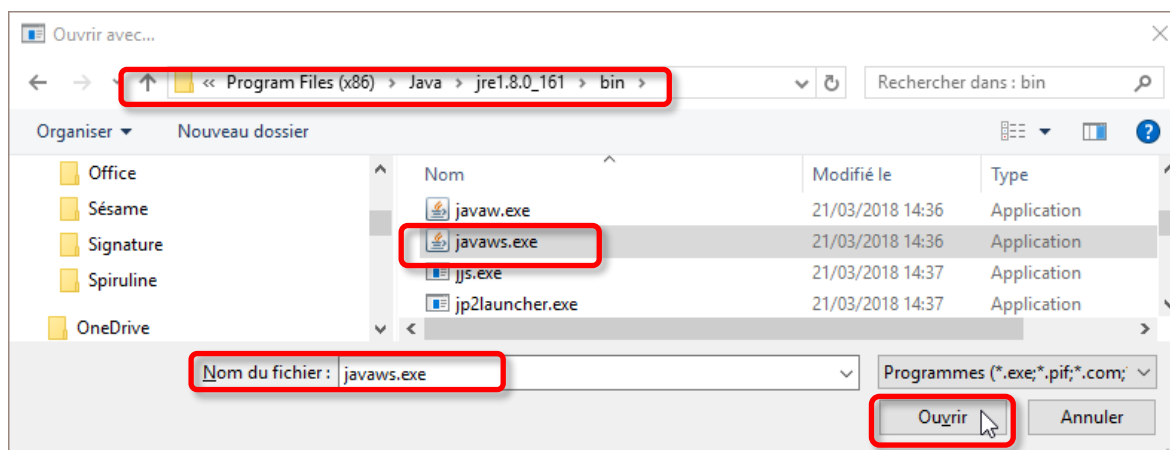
Ouvrir avec...

« Program Files (x86) › Java › jre1.8.0_161 › bin ›

Rechercher dans : bin

Organiser ▾ Nouveau dossier

Office
Sésame
Signature
Spiruline
OneDrive

| Nom | Modifié le | Type |
|---|---|---|
| javaw.exe | 21/03/2018 14:36 | Application |
| javaws.exe | 21/03/2018 14:36 | Application |
| jjs.exe | 21/03/2018 14:37 | Application |
| jp2launcher.exe | 21/03/2018 14:37 | Application |

Nom du fichier : javaws.exe

Programmes (*.exe;*.pif;*.com;

Ouvrir Annuler